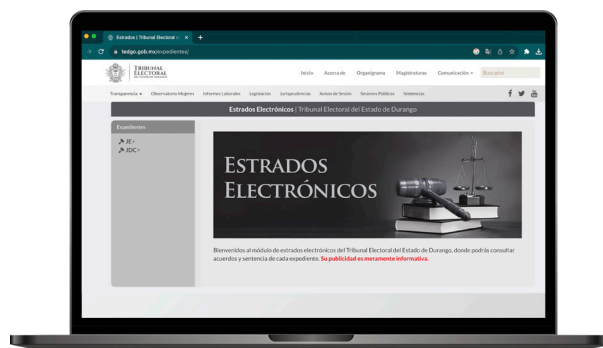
Estrados | Tribunal Electoral ×

tedgo.gob.mx/expedientes/

TRIBUNAL ELECTORAL

Inicio Acerca de Organigrama Magistraturas Comunicación Buscador

Transparencia Observatorio Mujeres Informes Laborales Legislación Jurisprudencias Avisos de Sesión Sesiones Públicas Sentencias

Estrados Electrónicos | Tribunal Electoral del Estado de Durango

Expedientes

JE

JDC

ESTRADOS ELECTRÓNICOS

Bienvenidos al módulo de estrados electrónicos del Tribunal Electoral del Estado de Durango, donde podrás consultar acuerdos y sentencia de cada expediente. Su publicidad es meramente informativa.